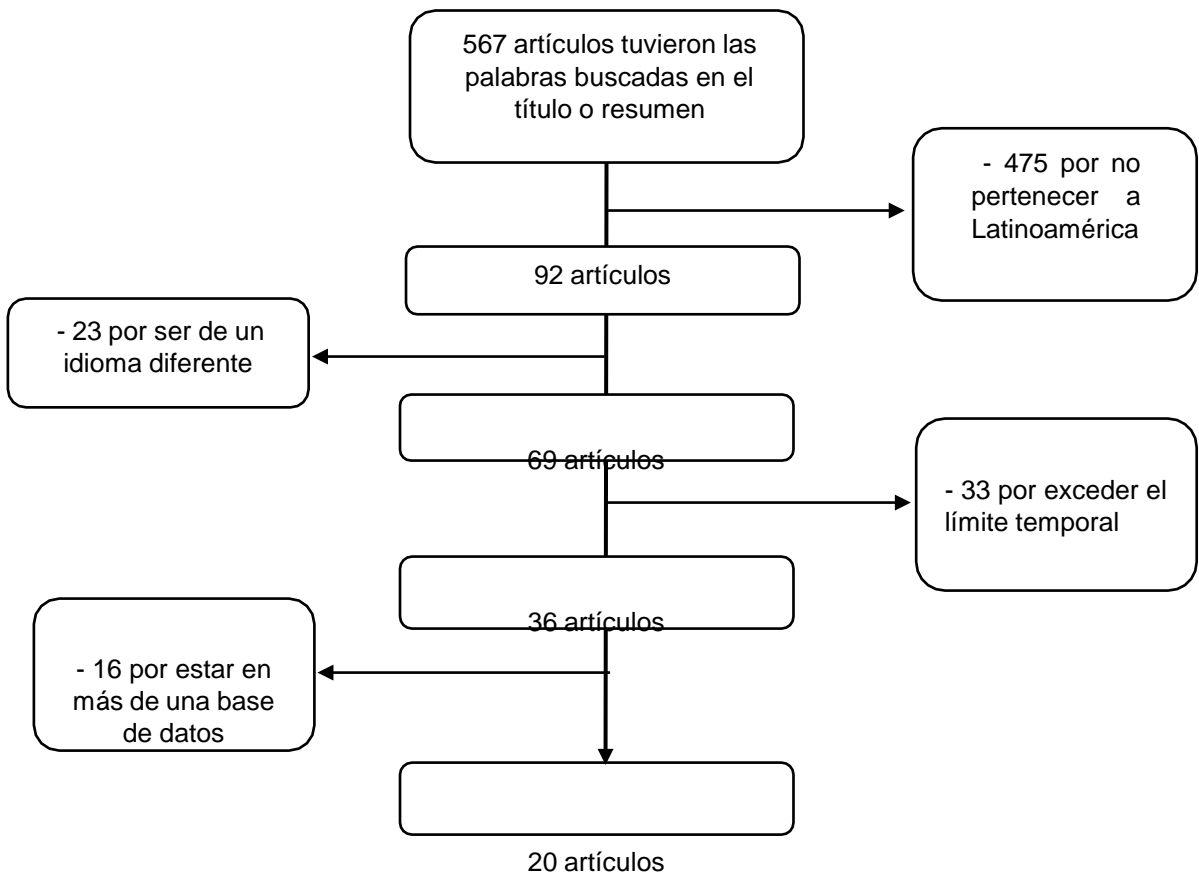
567 artículos tuvieron las palabras buscadas en el título o resumen

- 475 por no pertenecer a Latinoamérica

92 artículos

- 23 por ser de un idioma diferente

69 artículos

- 33 por exceder el límite temporal

36 artículos

- 16 por estar en más de una base de datos

20 artículos